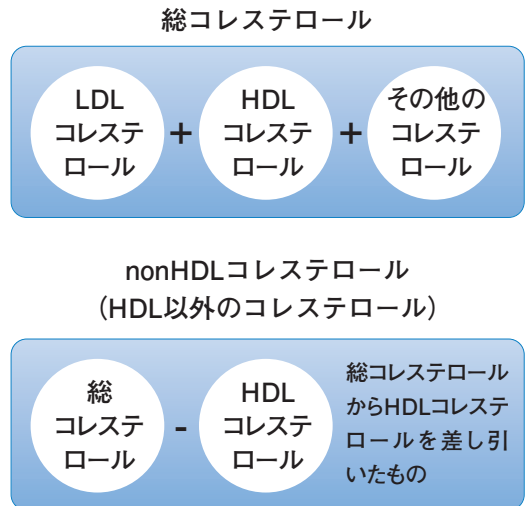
総コレステロール

LDL コレステロール + HDL コレステロール + その他のコレステロール

nonHDLコレステロール
（HDL以外のコレステロール）

総コレステロール - HDL コレステロール

総コレステロールからHDLコレステロールを差し引いたもの